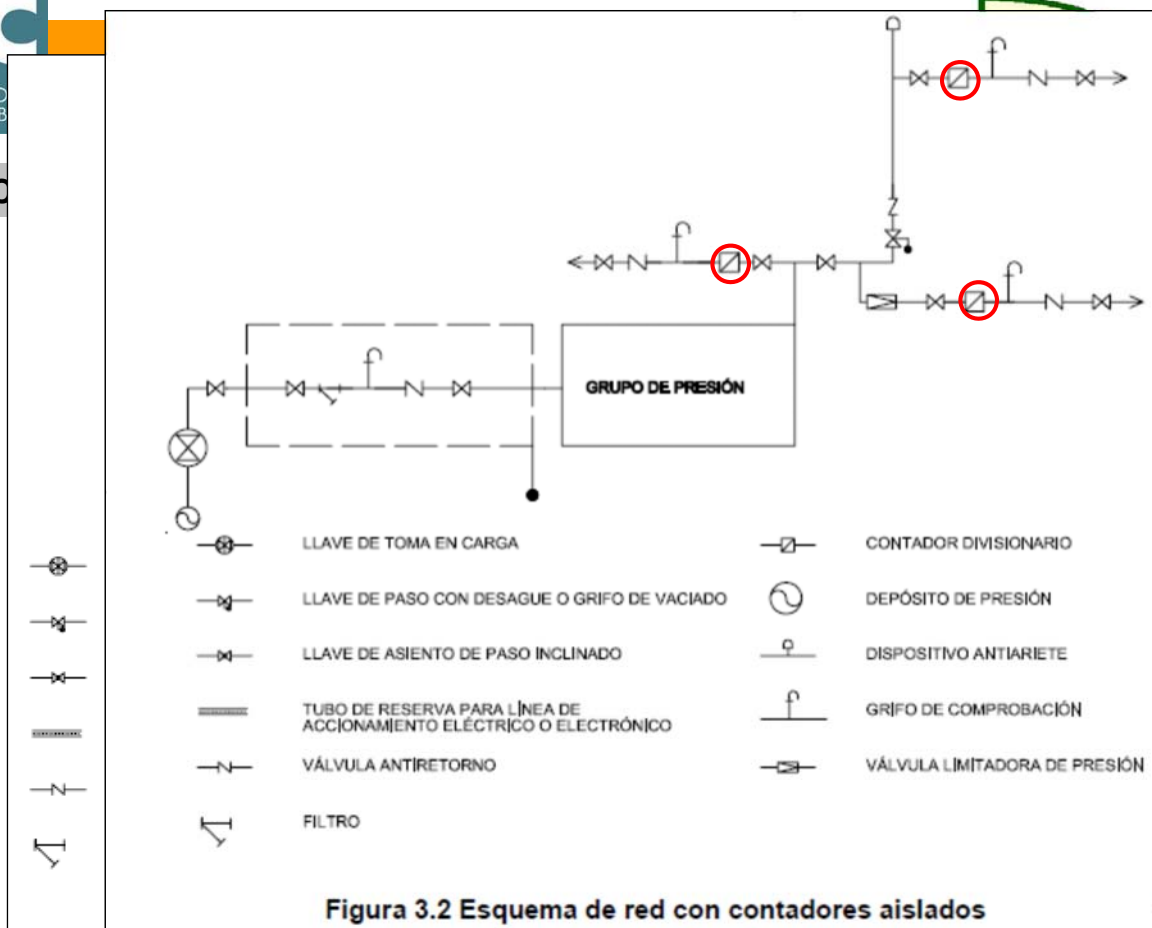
GRUPO DE PRESIÓN

LLAVE DE TOMA EN CARGA

LLAVE DE PASO CON DESAGUE O GRIFO DE VACIADO

LLAVE DE ASIENTO DE PASO INCLINADO

TUBO DE RESERVA PARA LÍNEA DE ACCIONAMIENTO ELÉCTRICO O ELECTRÓNICO

VÁLVULA ANTIRETORNO

FILTRO

CONTADOR DIVISIONARIO

DEPÓSITO DE PRESIÓN

DISPOSITIVO ANTIARIETE

GRIFO DE COMPROBACIÓN

VÁLVULA LIMITADORA DE PRESIÓN

Figura 3.2 Esquema de red con contadores aislados